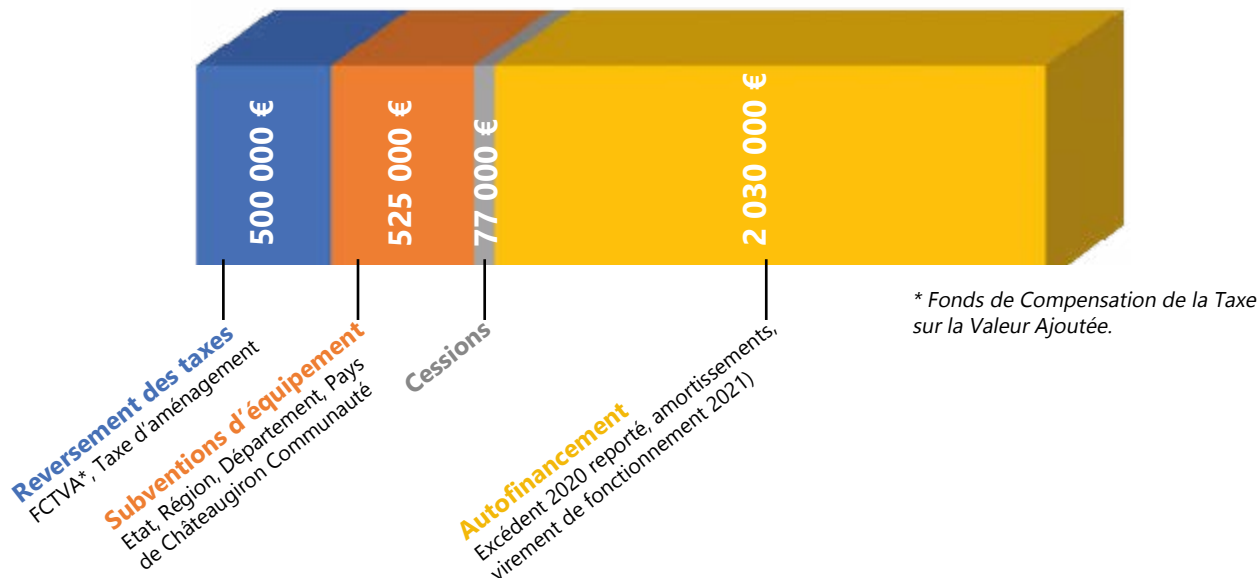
500 000 €

525 000 €

77 000 €

2 030 000 €

Reversement des taxes
FCTVA*, Taxe d'aménagement

Subventions d'équipement
Etat, Région, Département, Pays de Châteaugiron Communauté

Cessions

Autofinancement
Excédent 2020 reporté, amortissements, virement de fonctionnement 2021)

* Fonds de Compensation de la Taxe sur la Valeur Ajoutée.